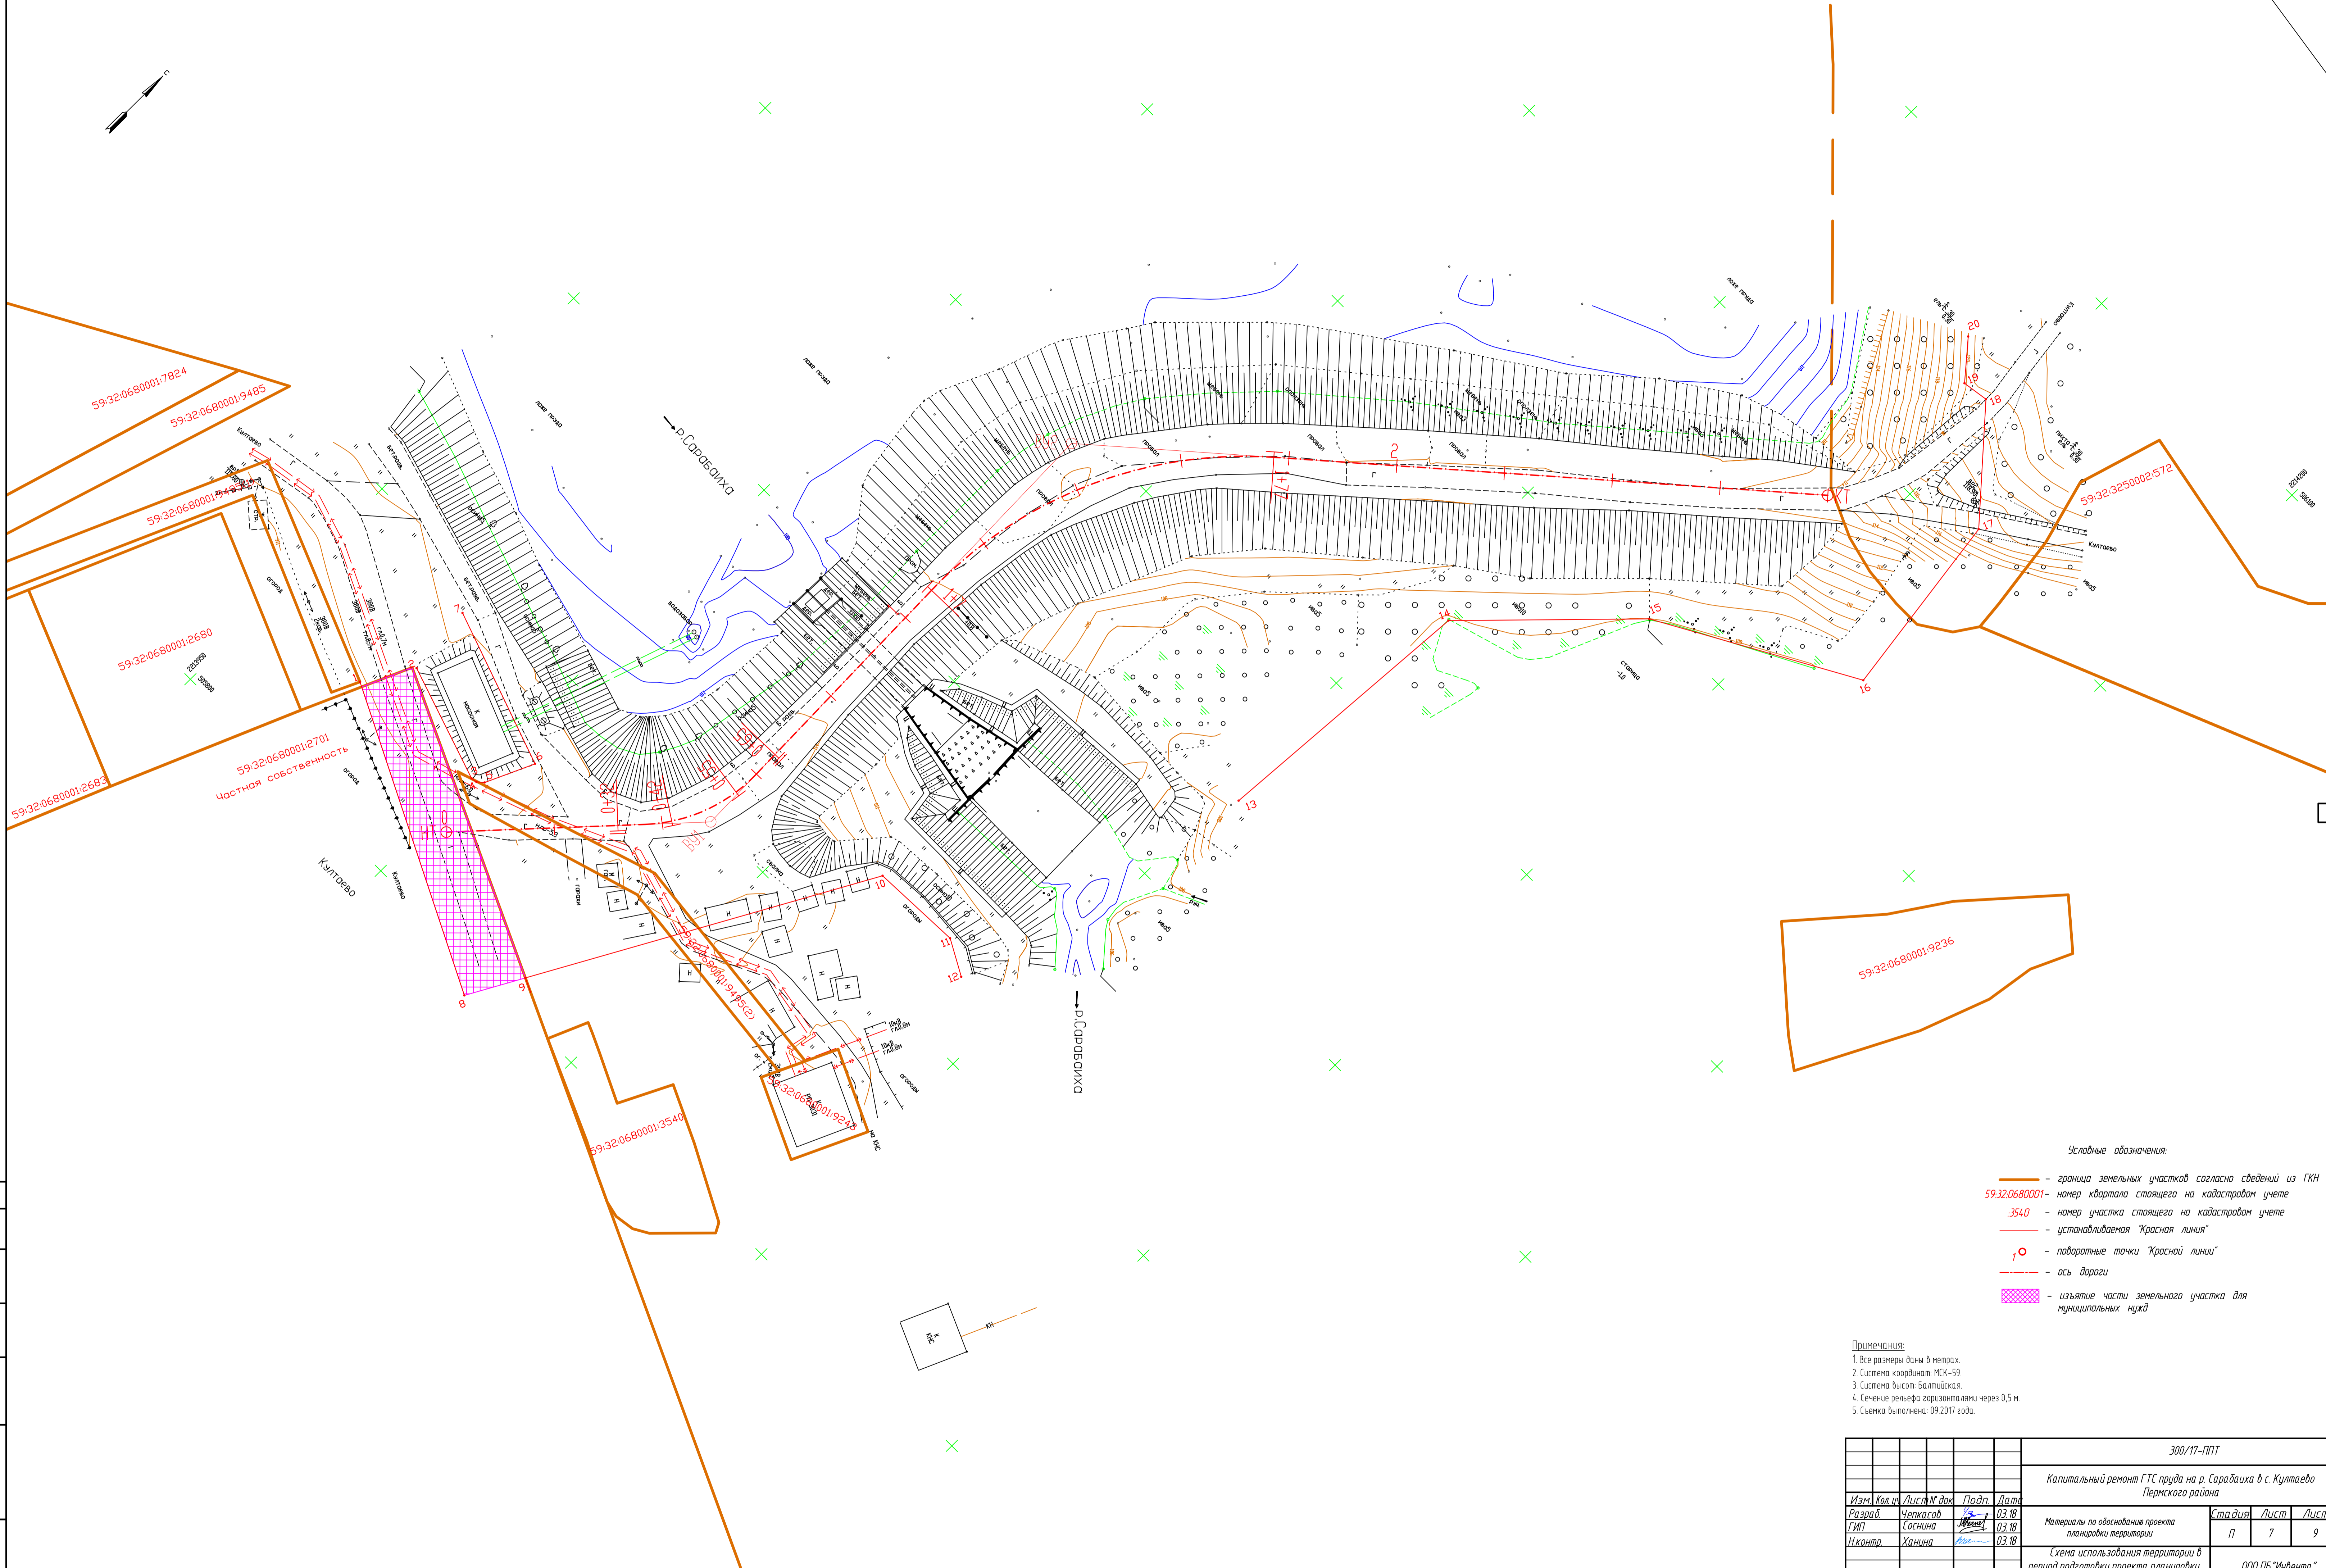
С

59:32:0680001:7824
59:32:0680001:9485
59:32:0680001:4
59:32:0680001:2680
59:32:0680001:2701
Частная собственность
59:32:0680001:2683
Култаево
Култаево
р.Сарабаиха
р.Сарабаиха
59:32:0680001:9485(2)
59:32:0680001:9243
59:32:0680001:3540
59:32:0680001:9236
59:32:3250002:572
Култаево

1 2 3 4 5 6 7 8 9 10 11 12 13 14 15 16 17 18 19 20

огород
огороды
огороды
огороды
лога вода
лога вода
лога вода
ивов
ивов
ивов
ивов
К насосная
провод
провод
провод
бетон
бетон
старица
Н
Н
Н
Н
Н
К КНС
10кВ глав
10кВ глав

Условные обозначения:
– граница земельных участков согласно сведений из ГКН
59:32:0680001 – номер квартала стоящего на кадастровом учете
:3540 – номер участка стоящего на кадастровом учете
– устанавливаемая "Красная линия"
1 – поворотные точки "Красной линии"
– ось дороги
– изъятие части земельного участка для муниципальных нужд

Примечания:
1. Все размеры даны в метрах.
2. Система координат: МСК-59.
3. Система высот: Балтийская.
4. Сечение рельефа горизонталями через 0,5 м.
5. Съемка выполнена: 09.2017 года.

| | | | | | | 300/17-ППТ | | |
|---|---|---|---|---|---|---|---|---|
| | | | | | | Капитальный ремонт ГТС пруда на р. Сарабаиха в с. Култаево Пермского района | | |
| Изм. | Кол. уч | Лист | № док | Подп. | Дата | | | |
| Разраб. | | Чепкасов | | | 03.18 | Материалы по обоснованию проекта планировки территории | Стадия П | Лист 7 | Листов 9 |
| ГИП | | Соснина | | | 03.18 | | | |
| Н.контр. | | Ханина | | | 03.18 | Схема использования территории в период подготовки проекта планировки | ООО ПБ "Инвента" | |